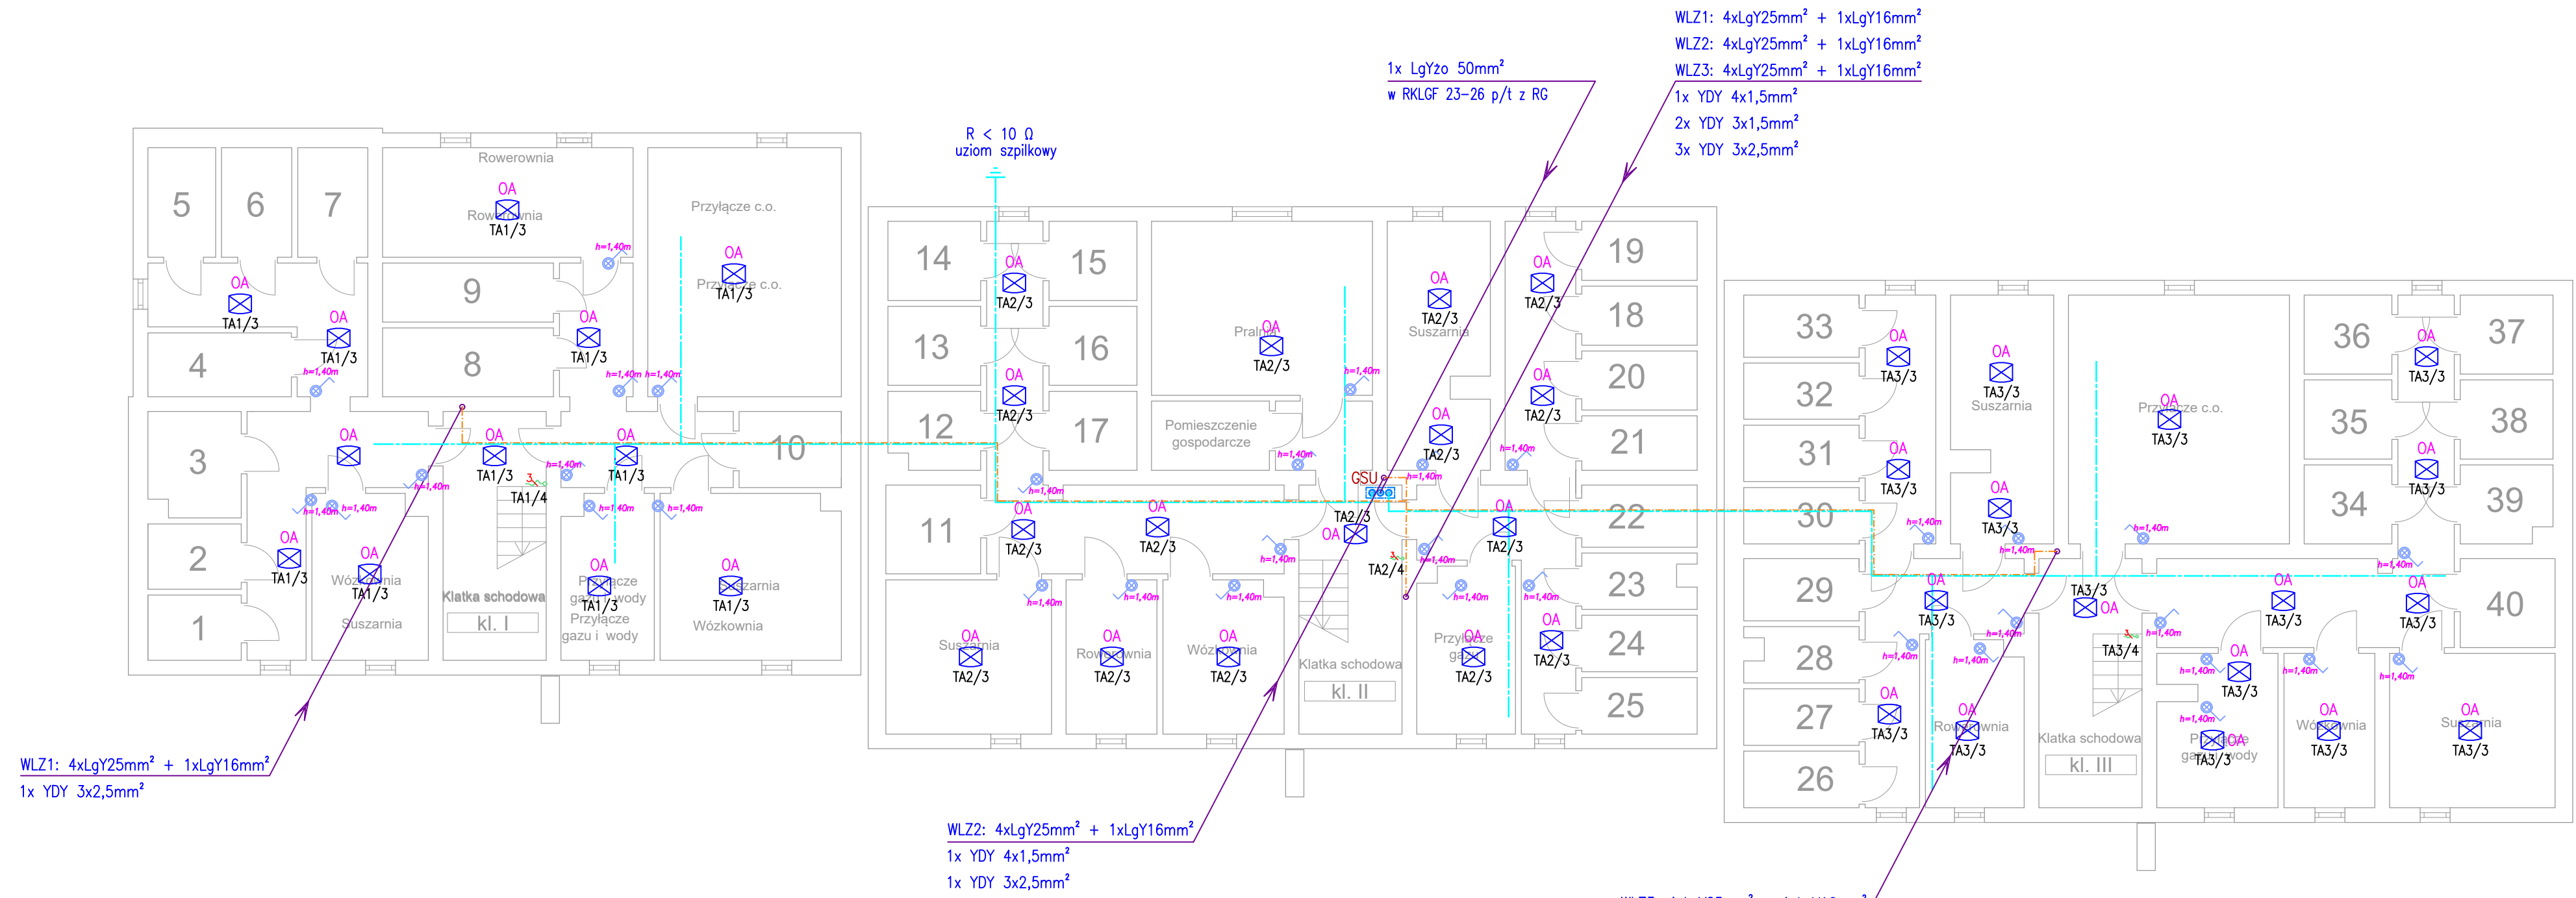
WLZ1: 4xLgY25mm² + 1xLgY16mm²
WLZ2: 4xLgY25mm² + 1xLgY16mm²
WLZ3: 4xLgY25mm² + 1xLgY16mm²
1x YDY 4x1,5mm²
2x YDY 3x1,5mm²
3x YDY 3x2,5mm²

1x LgYżo 50mm²
w RKLGF 23-26 p/t z RG

R < 10 Ω
uziom szpilkowy

5 6 7
Rowerownia
OA
Rowerownia
TA1/3
Przyłącze c.o.
OA
Przyłącze c.o.
TA1/3
h=1,40m
9
OA
TA1/3
OA
TA1/3
OA
TA1/3
4
8
h=1,40m
h=1,40m h=1,40m
3
OA
TA1/3
OA
TA1/3
OA
TA1/3
10
h=1,40m
h=1,40m
TA1/4
h=1,40m h=1,40m
h=1,40m
h=1,40m
h=1,40m
2
OA
TA1/3
OA
Wózkownia
TA1/3
OA
Przyłącze gazu i wody
TA1/3
Przyłącze gazu i wody
OA
Suszarnia
TA1/3
Wózkownia
Suszarnia
1
Klatka schodowa
kl. I

14 15
OA
TA2/3
13 16
OA
TA2/3
12 17
Pralnia
OA
TA2/3
Pomieszczenie gospodarcze
OA
TA2/3
Suszarnia
h=1,40m
h=1,40m
OA
TA2/3
GSU
h=1,40m
TA2/3
OA
TA2/4
11
OA
TA2/3
OA
TA2/3
h=1,40m
h=1,40m
h=1,40m
h=1,40m
h=1,40m
OA
Suszarnia
TA2/3
OA
Rowerownia
TA2/3
OA
Wózkownia
TA2/3
Klatka schodowa
kl. II
OA
Przyłącze gazu
TA2/3
19
OA
TA2/3
18
OA
TA2/3
20
21
h=1,40m
OA
TA2/3
22
h=1,40m
h=1,40m
h=1,40m
23
OA
TA2/3
24
25

33 32 31 30 29 28 27 26
OA
TA3/3
OA
TA3/3
Suszarnia
OA
TA3/3
OA
TA3/3
Przyłącze c.o.
OA
TA3/3
36 37
OA
TA3/3
35 38
OA
TA3/3
34 39
h=1,40m
h=1,40m
h=1,40m
h=1,40m
OA
TA3/3
TA3/3
OA
TA3/4
OA
TA3/3
OA
TA3/3
40
h=1,40m h=1,40m h=1,40m h=1,40m h=1,40m h=1,40m h=1,40m h=1,40m
OA
TA3/3
OA
Rowerownia
TA3/3
Klatka schodowa
kl. III
OA
Przyłącze gazu i wody
TA3/3
OA
TA3/3
OA
Wózkownia
TA3/3
OA
Suszarnia
TA3/3

WLZ1: 4xLgY25mm² + 1xLgY16mm²
1x YDY 3x2,5mm²

WLZ2: 4xLgY25mm² + 1xLgY16mm²
1x YDY 4x1,5mm²
1x YDY 3x2,5mm²
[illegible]